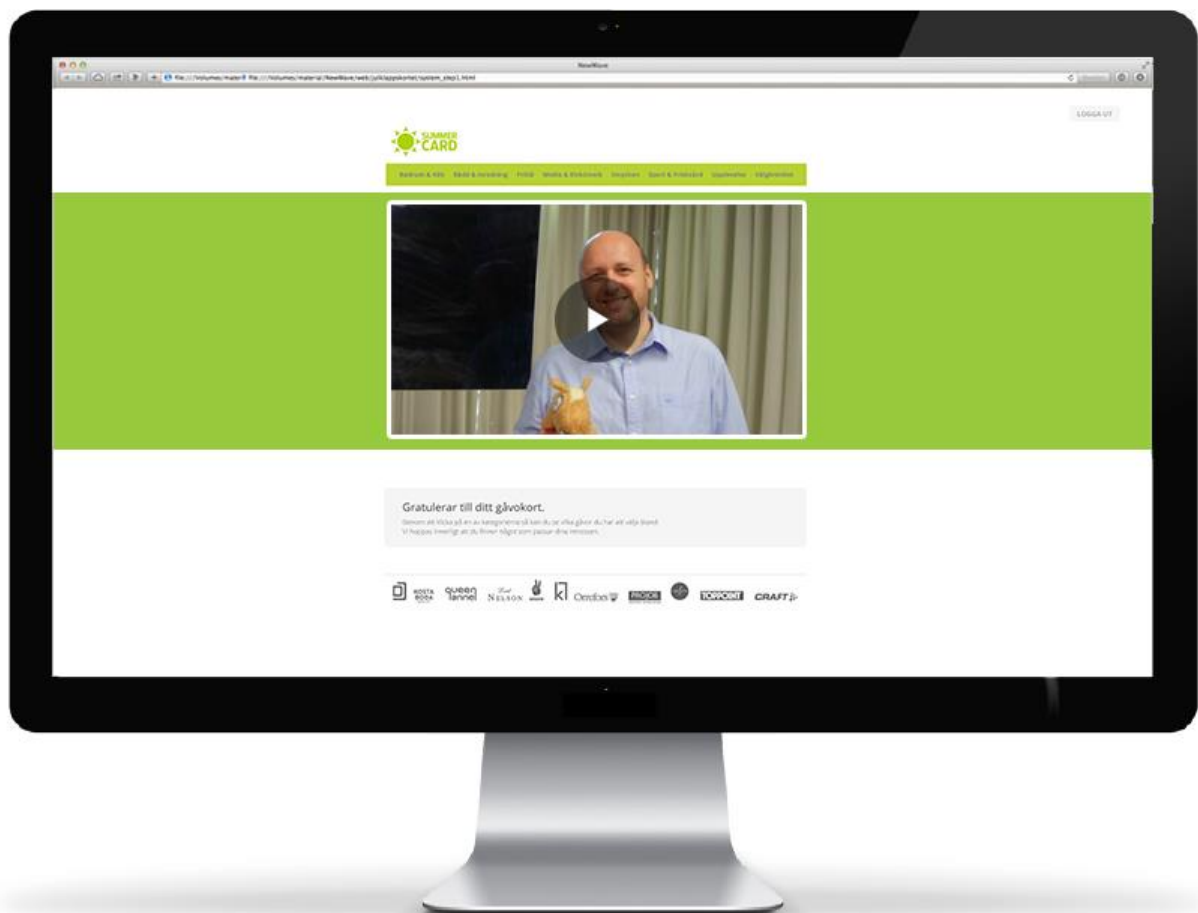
NewWave

file:///Volumes/material/NewWave/web/julklappskortet/system_step1.html

LOGGA UT

SUMMER CARD

Badrum & Kök  Bädd & Inredning  Fritid  Media & Elektronik  Smycken  Sport & Friluftsliv  Upplevelser  Välgörenhet

Gratulerar till ditt gåvokort.

Genom att klicka på en av kategorierna så kan du se vilka gåvor du har att välja bland. Vi hoppas innerligt att du finner något som passar dina intressen.

KOSTA BODA  queen lannel  NELSON  k  Orrefors  PROJOB  TOPPOINT  CRAFT